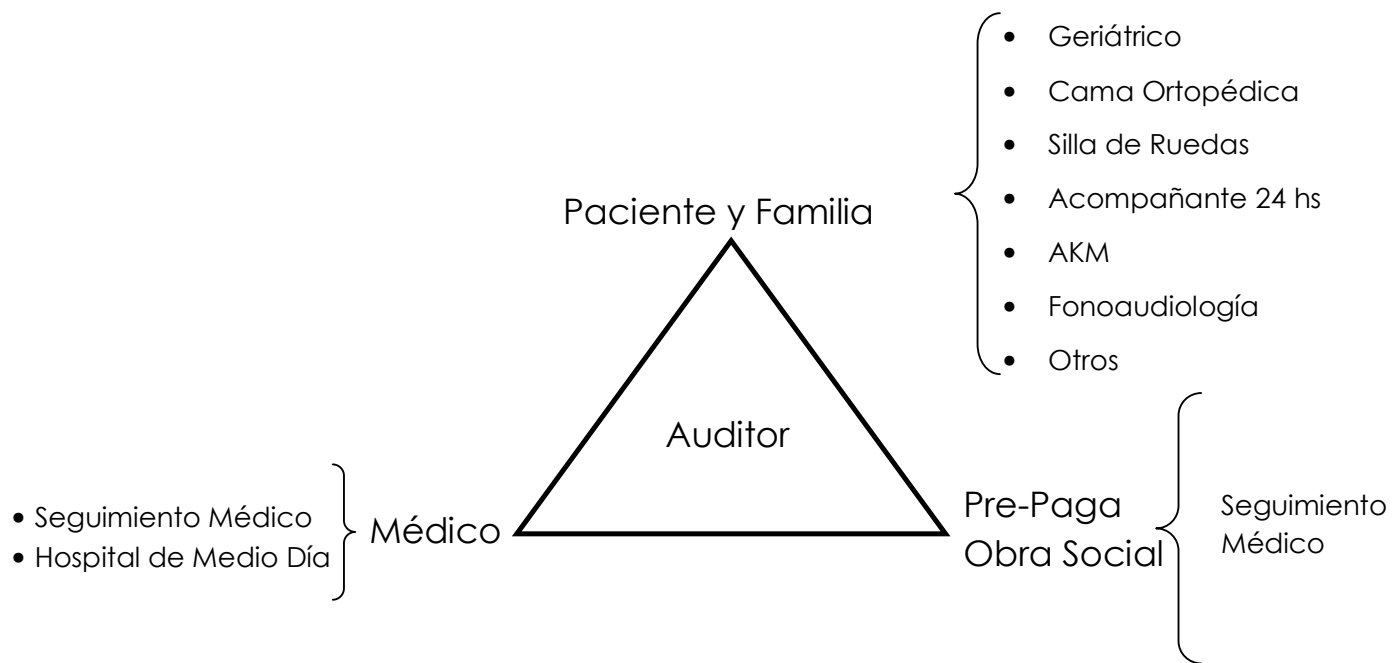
- Geriátrico
- Cama Ortopédica
- Silla de Ruedas
- Acompañante 24 hs
- AKM
- Fonoaudiología
- Otros

Paciente y Familia

Auditor

- Seguimiento Médico
- Hospital de Medio Día

Médico

Pre-Paga
Obra Social

Seguimiento
Médico